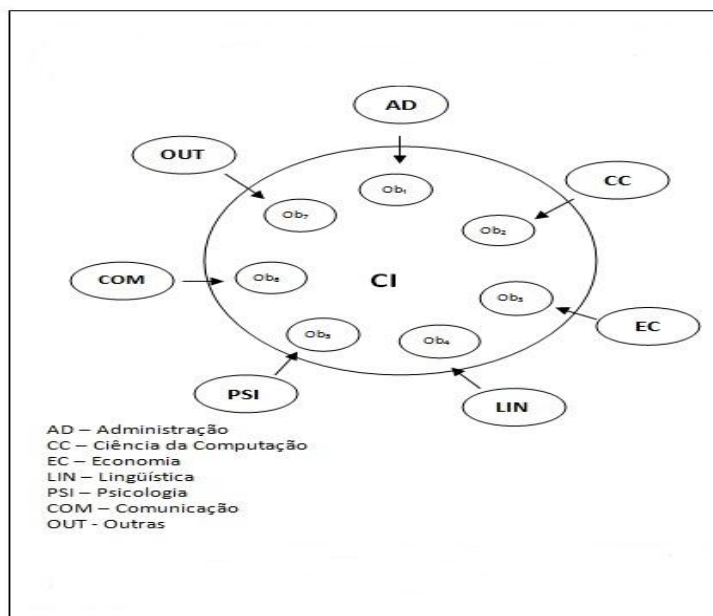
AD

OUT

$Ob_1$

CC

$Ob_7$

$Ob_2$

COM

$Ob_6$

CI

$Ob_3$

EC

$Ob_5$

$Ob_4$

PSI

LIN

AD – Administração
CC – Ciência da Computação
EC – Economia
LIN – Lingüística
PSI – Psicologia
COM – Comunicação
OUT - Outras